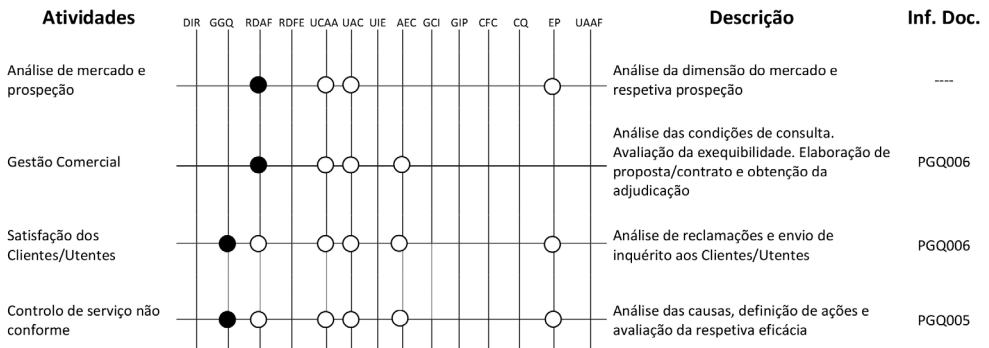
| Atividades | DIR | GGQ | RDAF | RDFE | UCAA | UAC | UIE | AEC | GCI | GIP | CFC | CQ | EP | UAAF | Descrição | Inf. Doc. |
|---|---|---|---|---|---|---|---|---|---|---|---|---|---|---|---|---|
| Análise de mercado e prospeção | | | ● | | ○ | ○ | | | | | | | ○ | | Análise da dimensão do mercado e respetiva prospeção | ---- |
| Gestão Comercial | | | ● | | ○ | ○ | | ○ | | | | | | | Análise das condições de consulta. Avaliação da exequibilidade. Elaboração de proposta/contrato e obtenção da adjudicação | PGQ006 |
| Satisfação dos Clientes/Utentes | | ● | ○ | | ○ | ○ | | ○ | | | | | ○ | | Análise de reclamações e envio de inquérito aos Clientes/Utentes | PGQ006 |
| Controlo de serviço não conforme | | ● | ○ | | ○ | ○ | | ○ | | | | | ○ | | Análise das causas, definição de ações e avaliação da respetiva eficácia | PGQ005 |